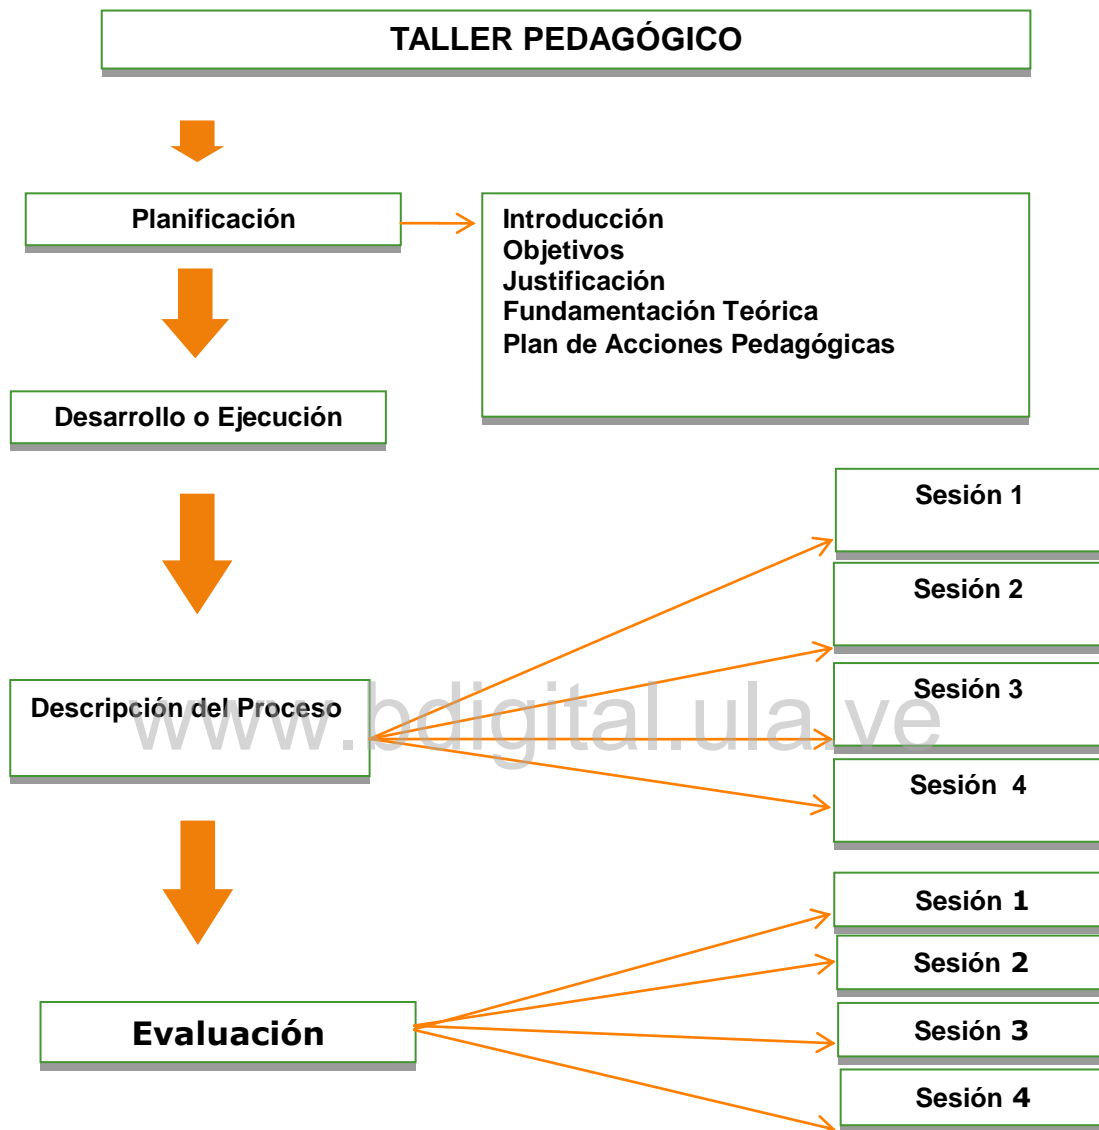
TALLER PEDAGÓGICO

Planificación

Introducción
Objetivos
Justificación
Fundamentación Teórica
Plan de Acciones Pedagógicas

Desarrollo o Ejecución

Sesión 1

Sesión 2

Sesión 3

Sesión 4

Descripción del Proceso

www.bdigital.ula.ve

Sesión 1

Sesión 2

Sesión 3

Sesión 4

Evaluación